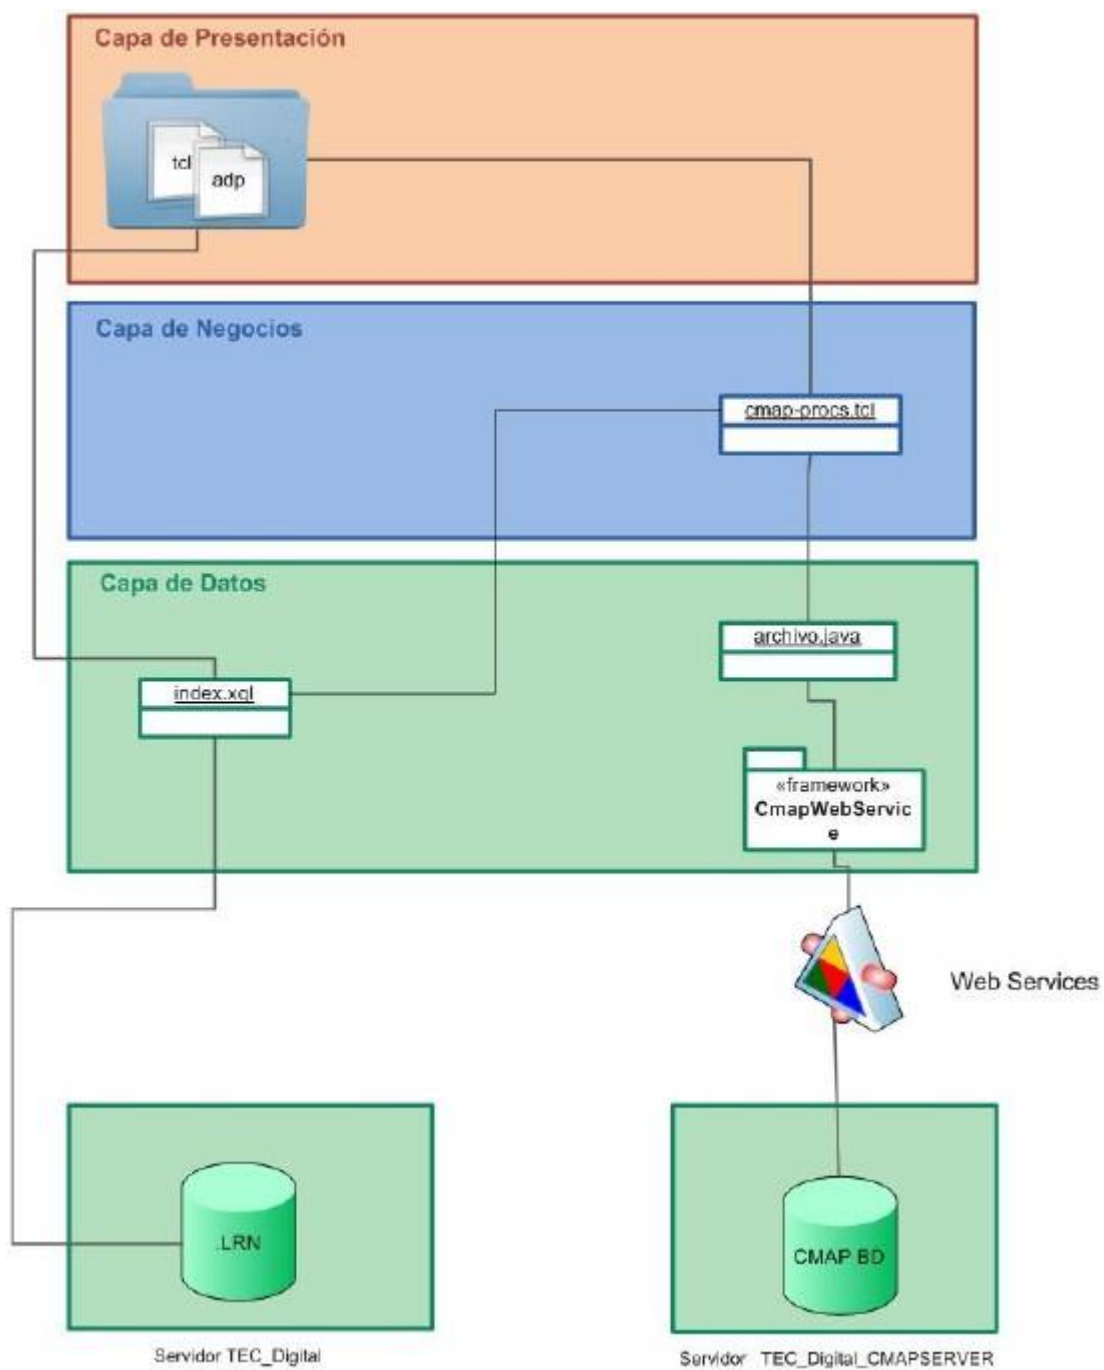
Capa de Presentación

tcl

adp

Capa de Negocios

cmap-procs.tcl

Capa de Datos

archivo.java

index.xql

«framework»
CmapWebServic
e

Web Services

.LRN

CMAP BD

Servidor TEC_Digital

Servidor TEC_Digital_CMAPSERVER